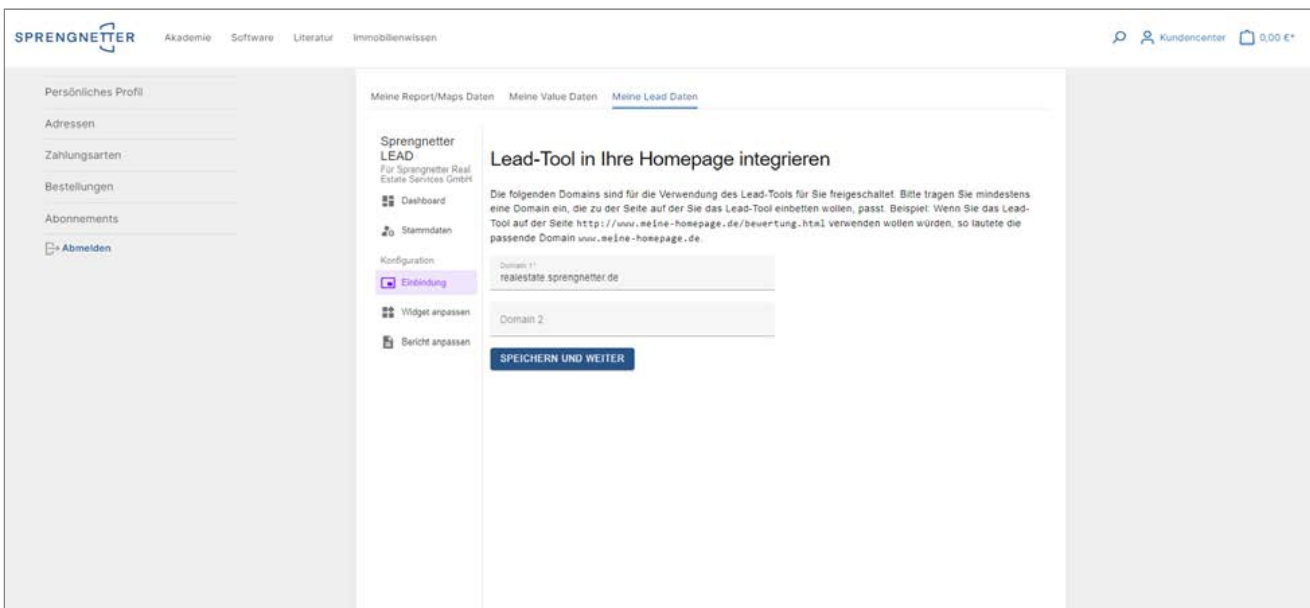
SPRENGNETTER Akademie Software Literatur Immobilienwissen

Kundencenter 0,00 €*

Persönliches Profil
Adressen
Zahlungsarten
Bestellungen
Abonnements
Abmelden

Meine Report/Maps Daten Meine Value Daten Meine Lead Daten

Sprengnetter LEAD
Für Sprengnetter Real Estate Services GmbH
Dashboard
Stammdaten
Konfiguration
Einbindung
Widget anpassen
Bericht anpassen

Lead-Tool in Ihre Homepage integrieren

Die folgenden Domains sind für die Verwendung des Lead-Tools für Sie freigeschaltet. Bitte tragen Sie mindestens eine Domain ein, die zu der Seite auf der Sie das Lead-Tool einbetten wollen, passt. Beispiel: Wenn Sie das Lead-Tool auf der Seite http://www.meine-homepage.de/bewertung.html verwenden wollen würden, so lautete die passende Domain www.meine-homepage.de.

Domain 1*
realestate.sprengnetter.de

Domain 2

SPEICHERN UND WEITER